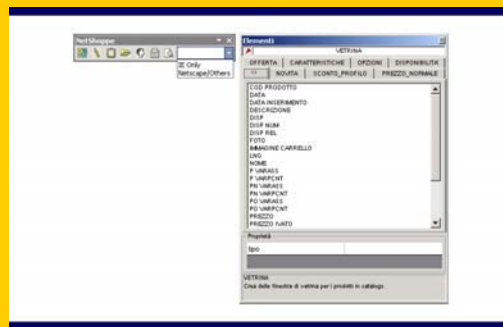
NetShopper

IE Only
Netscape/Others

Elementi

VETRINA

OFFERTA | CARATTERISTICHE | OPZIONI | DISPONIBILITA
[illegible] | NOVITA | SCONTO_PROFILO | PREZZO_NORMALE

COD PRODOTTO
DATA
DATA INSERIMENTO
DESCRIZIONE
DISP
DISP NUM
DISP REL
FOTO
IMMAGINE CARRELLO
LNG
NOME
P VARASS
P VARPCNT
PN VARASS
PN VARPCNT
PO VARASS
PO VARPCNT
PREZZO
PREZZO IVATO

Proprietà

tipo

VETRINA
Crea delle finestre di vetrina per i prodotti in catalogo